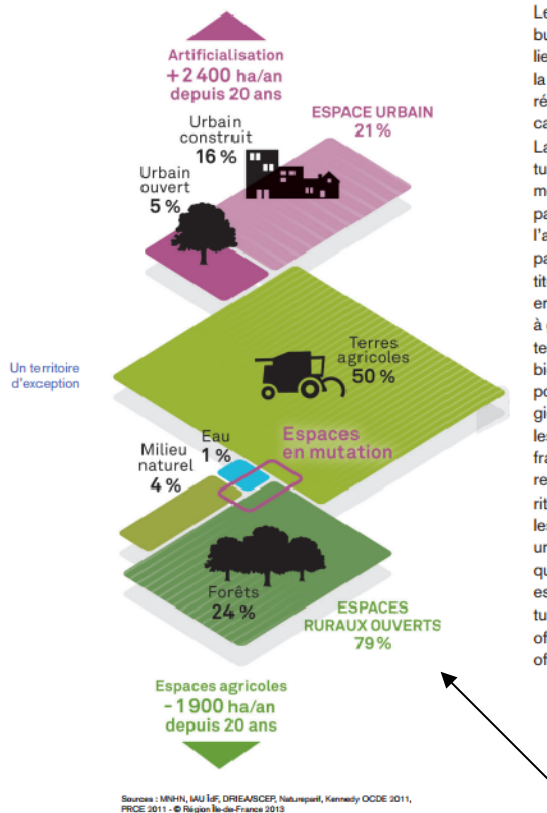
Artificialisation
+ 2 400 ha/an
depuis 20 ans

ESPACE URBAIN
21 %

Urbain construit
16 %

Urbain ouvert
5 %

Un territoire d'exception

Terres agricoles
50 %

Milieu naturel
4 %

Eau
1 %

Espaces en mutation

Forêts
24 %

ESPACES RURAUX OUVERTS
79 %

Espaces agricoles
- 1 900 ha/an
depuis 20 ans

Sources : MNHN, IAU ÎdF, DRIEA/SCEP, Natureparif, Kennedy OCDE 2011, PRCE 2011 - © Région Île-de-France 2013

Le
bu
lie
la
ré
ca
La
tu
m
pa
l'a
pa
tit
er
à
te
bi
po
gi
le
fra
re
rit
le
ur
qu
es
tu
of
of